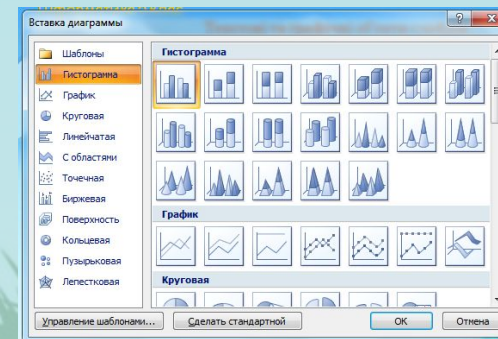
Вставка диаграммы

Шаблоны
Гистограмма
График
Круговая
Линейчатая
С областями
Точечная
Биржевая
Поверхность
Кольцевая
Пузырьковая
Лепестковая

Гистограмма

График

Круговая

Управление шаблонами...
Сделать стандартной
ОК
Отмена